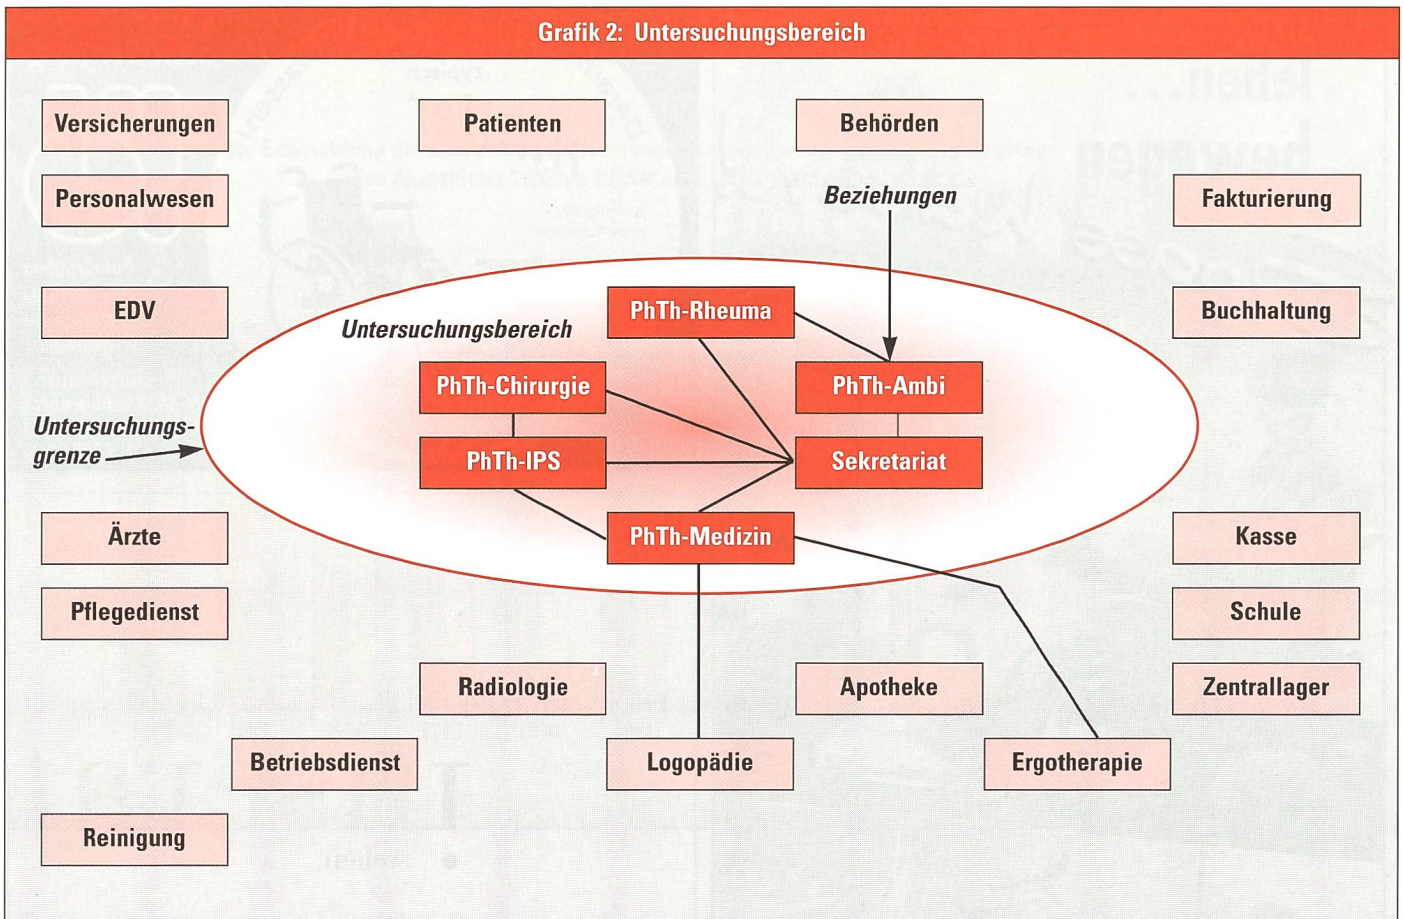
Grafik 2: Untersuchungsbereich

Versicherungen

Patienten

Behörden

Personalwesen

Beziehungen

Fakturierung

EDV

PhTh-Rheuma

Buchhaltung

Untersuchungsbereich

PhTh-Chirurgie

PhTh-Ambi

Untersuchungsgrenze

PhTh-IPS

Sekretariat

Ärzte

PhTh-Medizin

Kasse

Pflegedienst

Schule

Radiologie

Apotheke

Zentrallager

Betriebsdienst

Logopädie

Ergotherapie

Reinigung